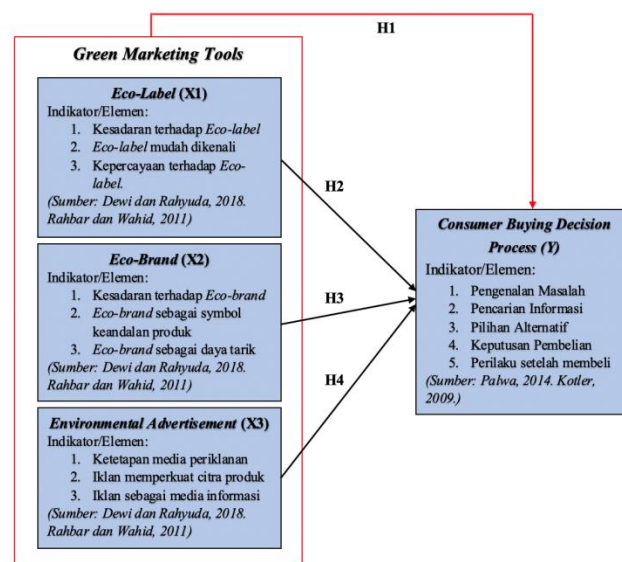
H1

Green Marketing Tools

Eco-Label (X1)
Indikator/Elemen:
1. Kesadaran terhadap Eco-label
2. Eco-label mudah dikenali
3. Kepercayaan terhadap Eco-label.
(Sumber: Dewi dan Rahyuda, 2018. Rahbar dan Wahid, 2011)

Eco-Brand (X2)
Indikator/Elemen:
1. Kesadaran terhadap Eco-brand
2. Eco-brand sebagai symbol keandalan produk
3. Eco-brand sebagai daya tarik
(Sumber: Dewi dan Rahyuda, 2018. Rahbar dan Wahid, 2011)

Environmental Advertisement (X3)
Indikator/Elemen:
1. Ketetapan media periklanan
2. Iklan memperkuat citra produk
3. Iklan sebagai media informasi
(Sumber: Dewi dan Rahyuda, 2018. Rahbar dan Wahid, 2011)

H2

H3

H4

Consumer Buying Decision Process (Y)
Indikator/Elemen:
1. Pengenalan Masalah
2. Pencarian Informasi
3. Pilihan Alternatif
4. Keputusan Pembelian
5. Perilaku setelah membeli
(Sumber: Palwa, 2014. Kotler, 2009.)